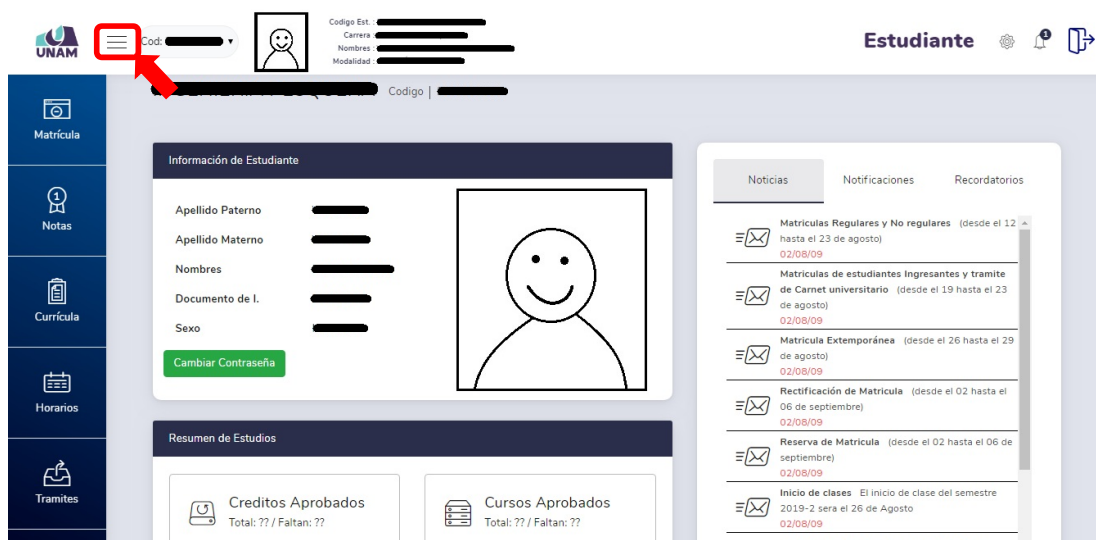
UNAM

Cod:

Codigo Est. :
Carrera :
Nombres :
Modalidad :

Estudiante

Matrícula

Notas

Currícula

Horarios

Tramites

Codigo |

Información de Estudiante

Apellido Paterno

Apellido Materno

Nombres

Documento de I.

Sexo

Cambiar Contraseña

Resumen de Estudios

Creditos Aprobados
Total: ?? / Faltan: ??

Cursos Aprobados
Total: ?? / Faltan: ??

Noticias | Notificaciones | Recordatorios

Matriculas Regulares y No regulares (desde el 12 hasta el 23 de agosto)
02/08/09

Matriculas de estudiantes Ingresantes y tramite de Carnet universitario (desde el 19 hasta el 23 de agosto)
02/08/09

Matricula Extemporánea (desde el 26 hasta el 29 de agosto)
02/08/09

Rectificación de Matricula (desde el 02 hasta el 06 de septiembre)
02/08/09

Reserva de Matricula (desde el 02 hasta el 06 de septiembre)
02/08/09

Inicio de clases El inicio de clase del semestre 2019-2 sera el 26 de Agosto
02/08/09